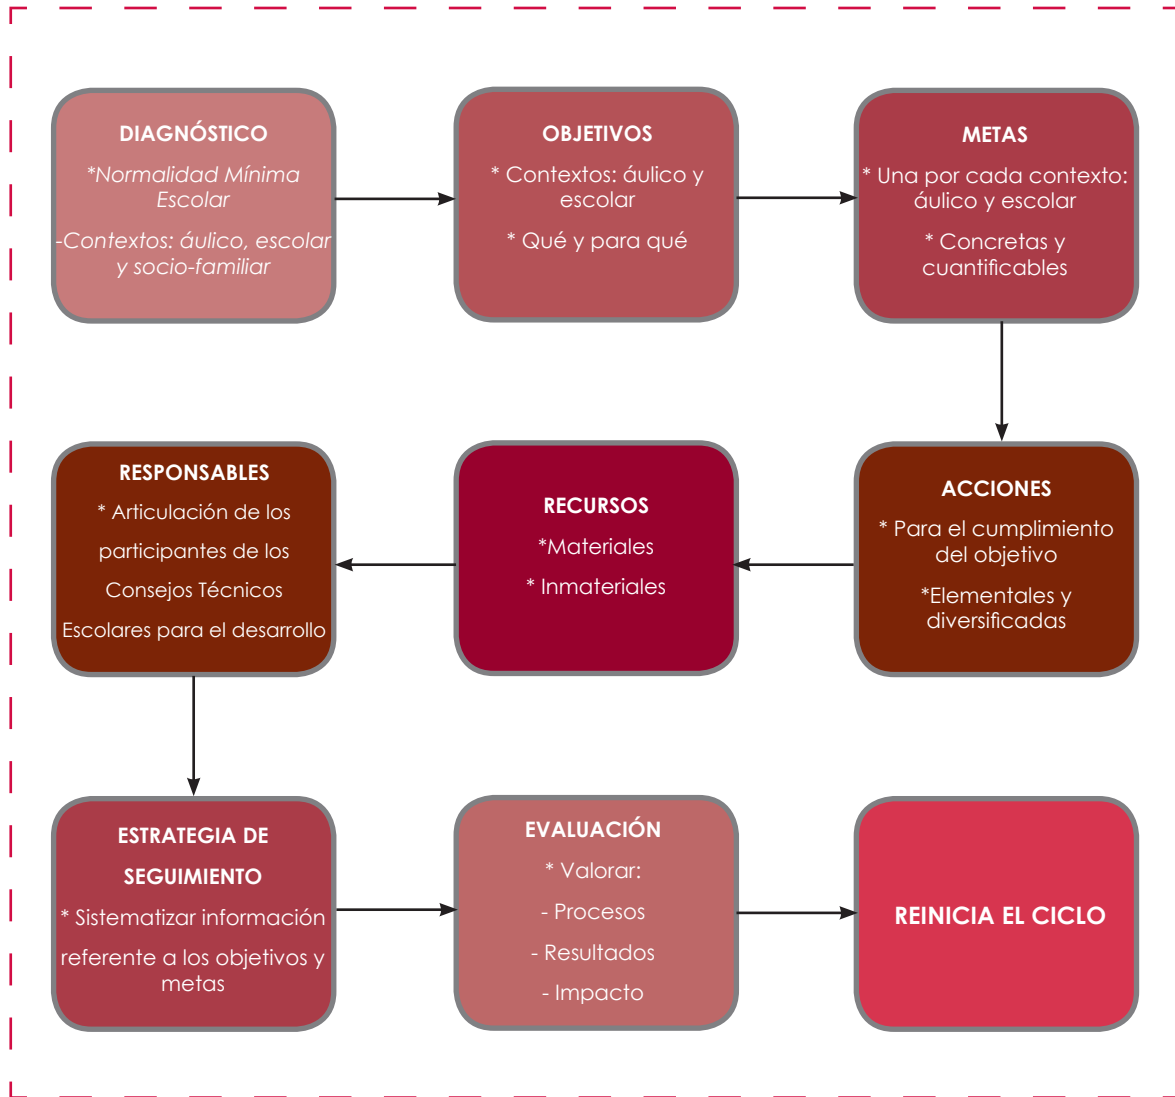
DIAGNÓSTICO

*Normalidad Mínima Escolar

-Contextos: áulico, escolar y socio-familiar

OBJETIVOS

* Contextos: áulico y escolar

* Qué y para qué

METAS

* Una por cada contexto: áulico y escolar

* Concretas y cuantificables

ACCIONES

* Para el cumplimiento del objetivo

*Elementales y diversificadas

RECURSOS

*Materiales

* Inmateriales

RESPONSABLES

* Articulación de los participantes de los Consejos Técnicos Escolares para el desarrollo

ESTRATEGIA DE SEGUIMIENTO

* Sistematizar información referente a los objetivos y metas

EVALUACIÓN

* Valorar:

- Procesos

- Resultados

- Impacto

REINICIA EL CICLO